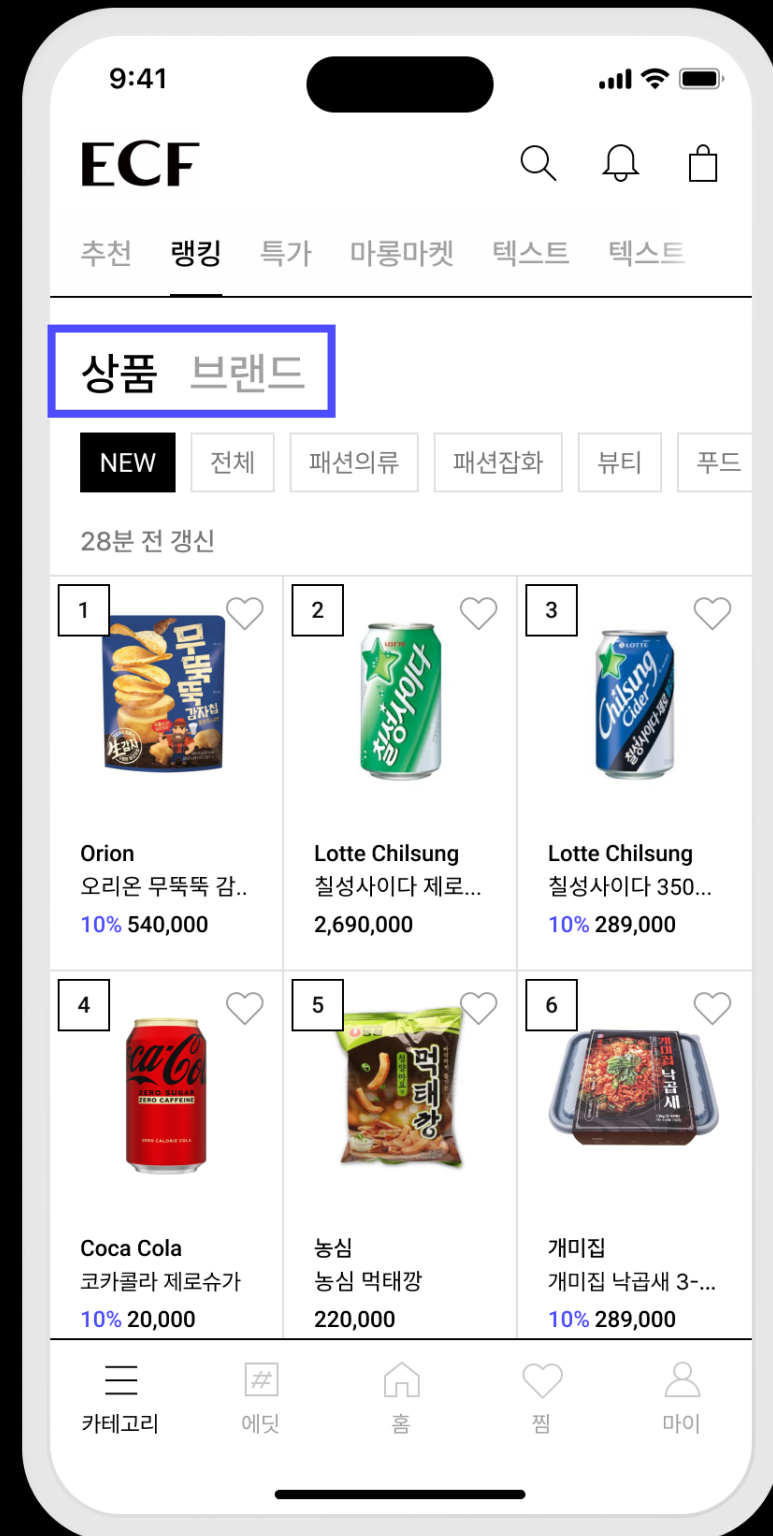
9:41

ECF

추천 랭킹 특가 마롱마켓 텍스트 텍스트

상품 브랜드

NEW 전체 패션의류 패션잡화 뷰티 푸드

28분 전 갱신

1
무뚝뚝 감자칩
Orion
오리온 무뚝뚝 감..
10% 540,000

2
LOTTE 칠성사이다
Lotte Chilsung
칠성사이다 제로...
2,690,000

3
LOTTE Chilsung Cider 칠성사이다
Lotte Chilsung
칠성사이다 350...
10% 289,000

4
Coca-Cola ZERO SUGAR ZERO CAFFEINE
Coca Cola
코카콜라 제로슈가
10% 20,000

5
먹태깡
농심
농심 먹태깡
220,000

6
개미집 낙곱새
개미집
개미집 낙곱새 3-...
10% 289,000

카테고리 에딧 홈 찜 마이